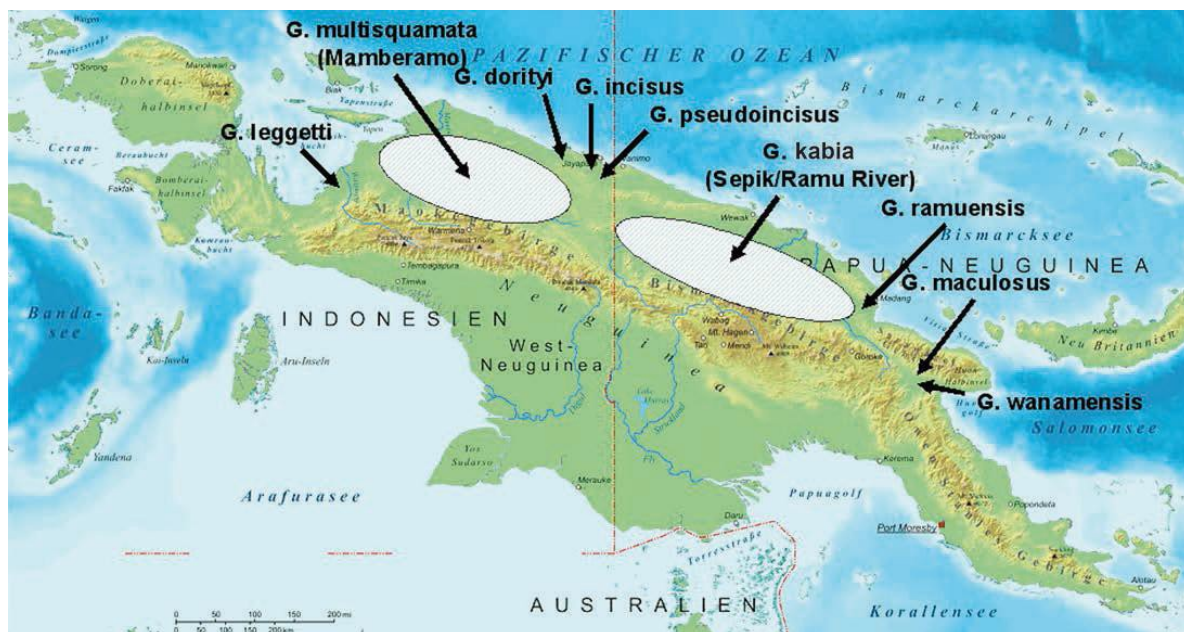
G. multisquamata (Mamberamo)
PAZIFISCHER OZEAN
G. dorityi
G. incisus
G. pseudoincisus
Bismarckarchipel
G. leggetti
G. kabia (Sepik/Ramu River)
G. ramuensis
Bismarcksee
PAPUA-NEUGUINEA
G. maculosus
G. wanamensis
Waigeo
Dampierstraße
Sorong
Manokwari
Doberai-halbinsel
Biak
Yapenstraße
Japen
Jayapura
Vanimo
Wewak
Lorengau
Manus
Ceram-see
Berau-bucht
Fakfak
Bomberai-halbinsel
Kamrau-bucht
Maokegebirge
Wamena
Tembagapura
Timika
Neuguinea
Bismarckgebirge
Madang
Wabag
Mt. Hagen
Tari
Mendi
Goroka
Huon-halbinsel
Kimbe
Neu Britannien
Banda-see
INDONESIEN
West-Neuguinea
Kai-Inseln
Aru-Inseln
Yos Sudarso
Merauke
Yandena
Arafurasee
Fly
Strickland
Salomonsee
Kerema
Papuagolf
Popondetta
Owen-Stanley-Gebirge
Port Moresby
Daru
Torresstraße
Alotau
AUSTRALIEN
Korallensee
0 50 100 150 200 mi
0 50 100 150 200 km